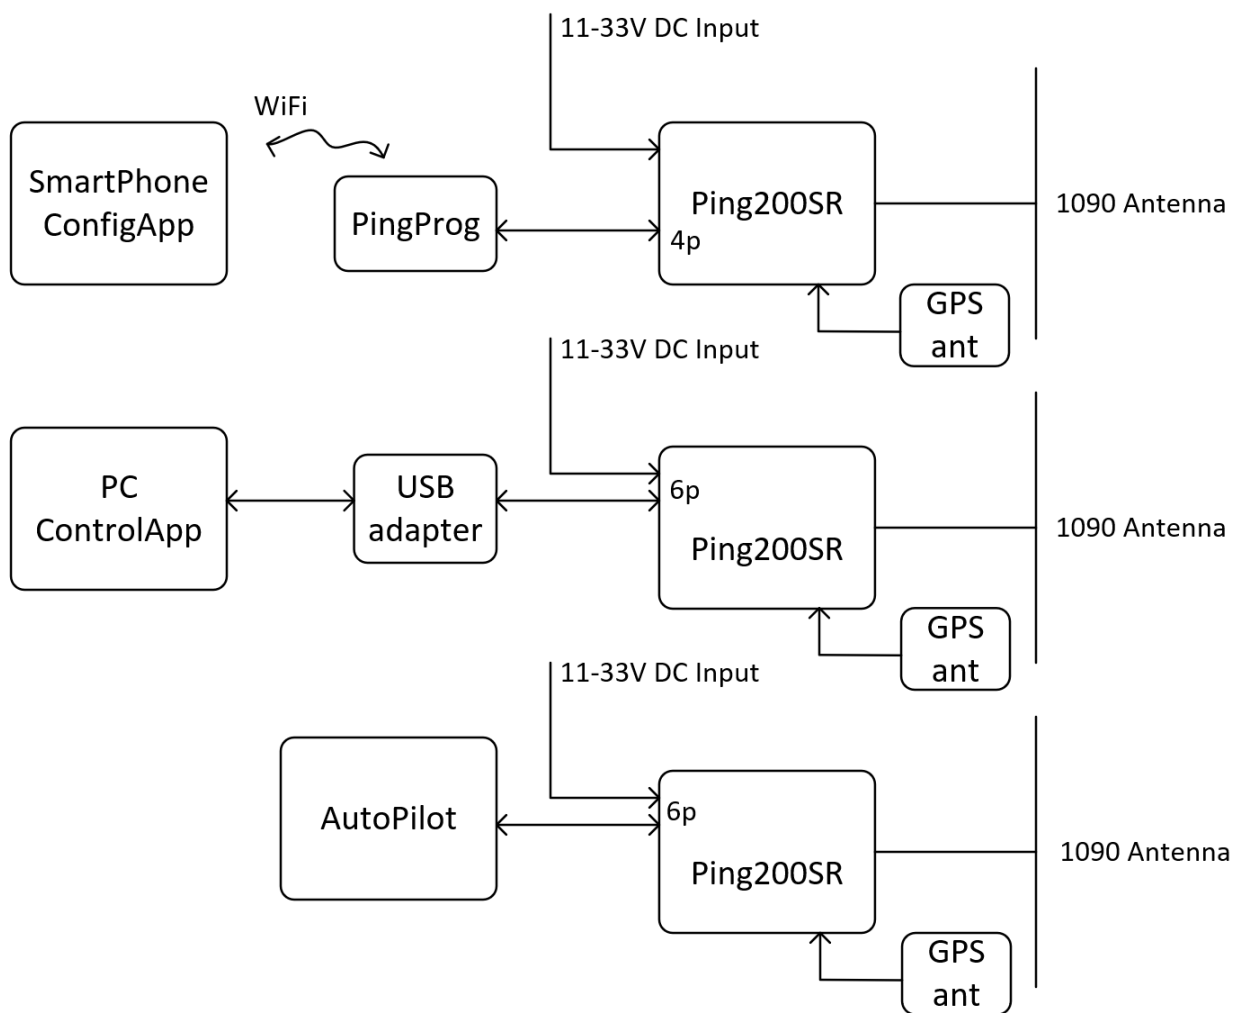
11-33V DC Input

WiFi

SmartPhone ConfigApp

PingProg

Ping200SR

4p

1090 Antenna

GPS ant

11-33V DC Input

PC ControlApp

USB adapter

6p

Ping200SR

1090 Antenna

GPS ant

11-33V DC Input

AutoPilot

6p

Ping200SR

1090 Antenna

GPS ant